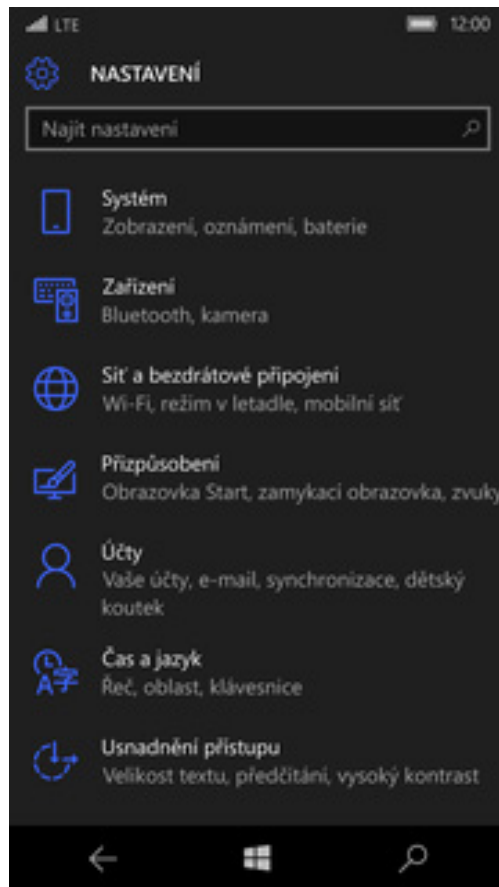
LTE 12:00

NASTAVENÍ

Najít nastavení

Systém
Zobrazení, oznámení, baterie

Zařízení
Bluetooth, kamera

Síť a bezdrátové připojení
Wi-Fi, režim v letadle, mobilní síť

Přizpůsobení
Obrazovka Start, zamykací obrazovka, zvuky

Účty
Vaše účty, e-mail, synchronizace, dětský koutek

Čas a jazyk
Řeč, oblast, klávesnice

Usnadnění přístupu
Velikost textu, předčítání, vysoký kontrast